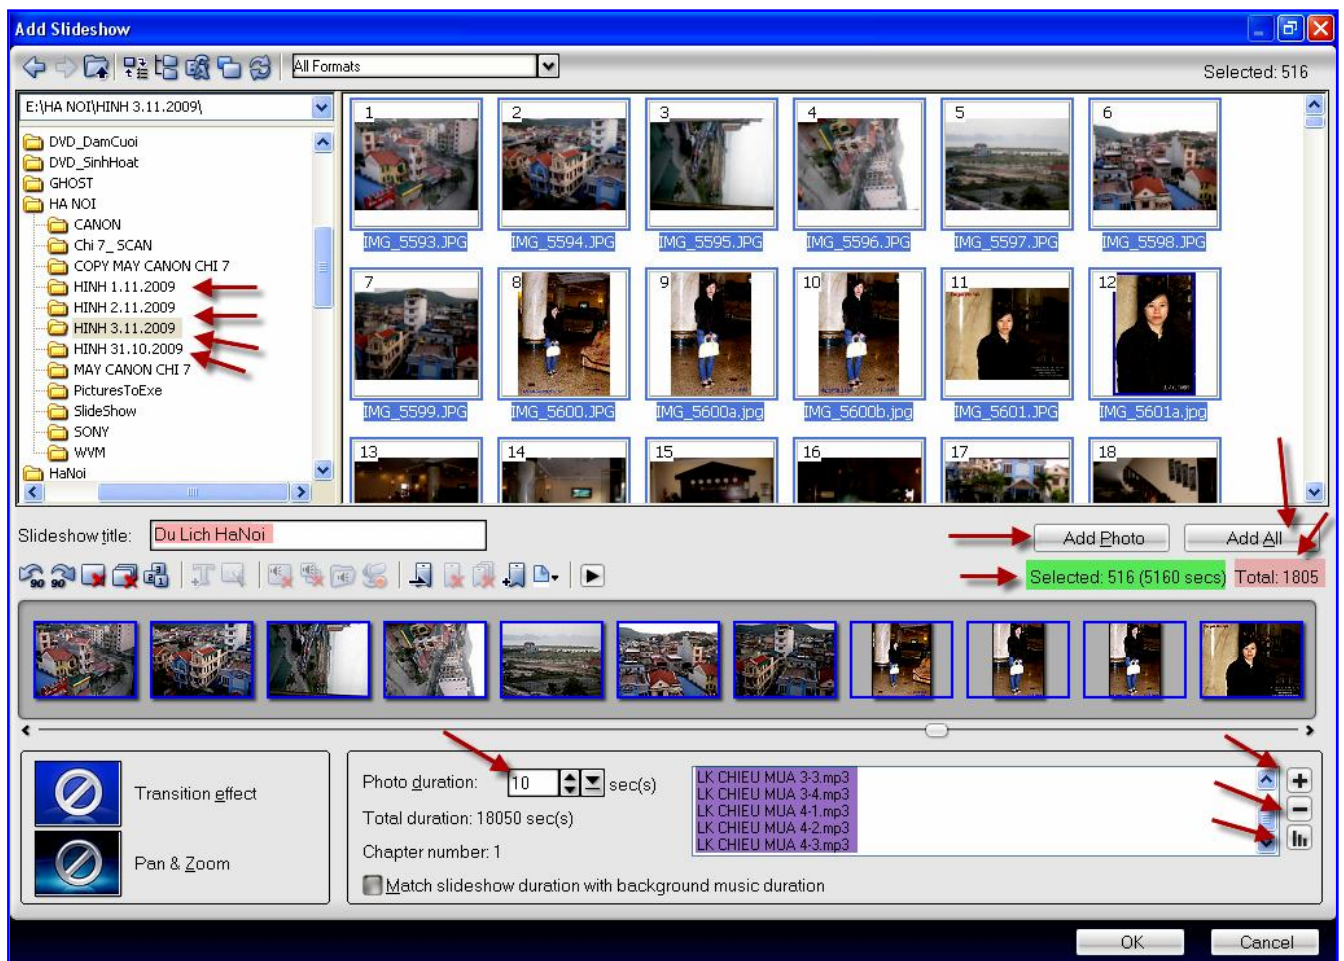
Add Slideshow

All Formats

Selected: 516

E:\HA NOI\HINH 3.11.2009\

DVD_DamCuoi
DVD_SinhHoat
GHOST
HA NOI
CANON
Chi 7_ SCAN
COPY MAY CANON CHI 7
HINH 1.11.2009
HINH 2.11.2009
HINH 3.11.2009
HINH 31.10.2009
MAY CANON CHI 7
PicturesToExe
SlideShow
SONY
WVM
HaNoi

1
IMG_5593.JPG
2
IMG_5594.JPG
3
IMG_5595.JPG
4
IMG_5596.JPG
5
IMG_5597.JPG
6
IMG_5598.JPG
7
IMG_5599.JPG
8
IMG_5600.JPG
9
IMG_5600a.jpg
10
IMG_5600b.jpg
11
IMG_5601.JPG
12
IMG_5601a.jpg
13
14
15
16
17
18

Slideshow title: Du Lich HaNoi

Add Photo
Add All

Selected: 516 (5160 secs)
Total: 1805

Transition effect

Pan & Zoom

Photo duration: 10 sec(s)

Total duration: 18050 sec(s)

Chapter number: 1

LK CHIEU MUA 3-3.mp3
LK CHIEU MUA 3-4.mp3
LK CHIEU MUA 4-1.mp3
LK CHIEU MUA 4-2.mp3
LK CHIEU MUA 4-3.mp3

Match slideshow duration with background music duration

OK
Cancel